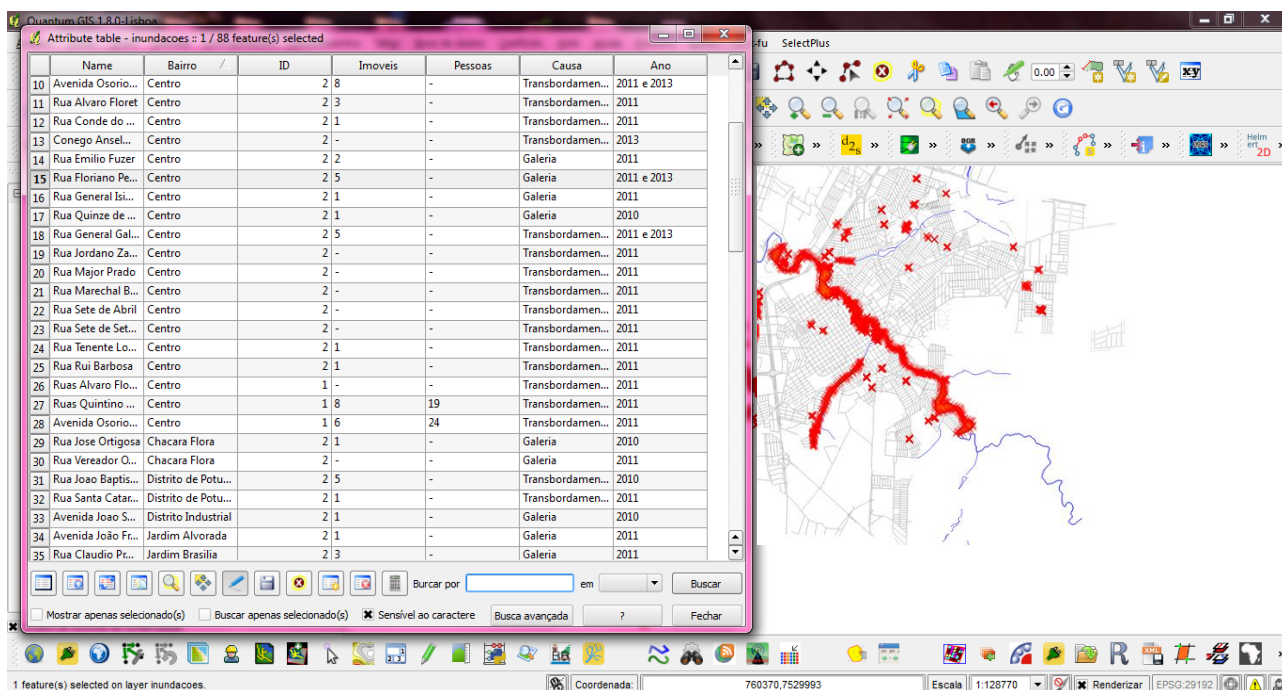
Quantum GIS 1.8.0-Lisboa

Attribute table - inundacoes :: 1 / 88 feature(s) selected

fu SelectPlus

0.00

| | Name | Bairro | ID | Imoveis | Pessoas | Causa | Ano |
|---|---|---|---|---|---|---|---|
| 10 | Avenida Osorio... | Centro | 2 | 8 | - | Transbordamen... | 2011 e 2013 |
| 11 | Rua Alvaro Floret | Centro | 2 | 3 | - | Transbordamen... | 2011 |
| 12 | Rua Conde do ... | Centro | 2 | 1 | - | Transbordamen... | 2011 |
| 13 | Conego Ansel... | Centro | 2 | - | - | Transbordamen... | 2013 |
| 14 | Rua Emilio Fuzer | Centro | 2 | 2 | - | Galeria | 2011 |
| 15 | Rua Floriano Pe... | Centro | 2 | 5 | - | Galeria | 2011 e 2013 |
| 16 | Rua General Isi... | Centro | 2 | 1 | - | Galeria | 2011 |
| 17 | Rua Quinze de ... | Centro | 2 | 1 | - | Galeria | 2010 |
| 18 | Rua General Gal... | Centro | 2 | 5 | - | Transbordamen... | 2011 e 2013 |
| 19 | Rua Jordano Za... | Centro | 2 | - | - | Transbordamen... | 2011 |
| 20 | Rua Major Prado | Centro | 2 | - | - | Transbordamen... | 2011 |
| 21 | Rua Marechal B... | Centro | 2 | - | - | Transbordamen... | 2011 |
| 22 | Rua Sete de Abril | Centro | 2 | - | - | Transbordamen... | 2011 |
| 23 | Rua Sete de Set... | Centro | 2 | - | - | Transbordamen... | 2011 |
| 24 | Rua Tenente Lo... | Centro | 2 | 1 | - | Transbordamen... | 2011 |
| 25 | Rua Rui Barbosa | Centro | 2 | 1 | - | Transbordamen... | 2011 |
| 26 | Ruas Alvaro Flo... | Centro | 1 | - | - | Transbordamen... | 2011 |
| 27 | Ruas Quintino ... | Centro | 1 | 8 | 19 | Transbordamen... | 2011 |
| 28 | Avenida Osorio... | Centro | 1 | 6 | 24 | Transbordamen... | 2011 |
| 29 | Rua Jose Ortigosa | Chacara Flora | 2 | 1 | - | Galeria | 2010 |
| 30 | Rua Vereador O... | Chacara Flora | 2 | - | - | Galeria | 2011 |
| 31 | Rua Joao Baptis... | Distrito de Potu... | 2 | 5 | - | Transbordamen... | 2010 |
| 32 | Rua Santa Catar... | Distrito de Potu... | 2 | 1 | - | Transbordamen... | 2011 |
| 33 | Avenida Joao S... | Distrito Industrial | 2 | 1 | - | Galeria | 2010 |
| 34 | Avenida João Fr... | Jardim Alvorada | 2 | 1 | - | Galeria | 2011 |
| 35 | Rua Claudio Pr... | Jardim Brasilia | 2 | 3 | - | Galeria | 2011 |

Burcar por em Buscar

Mostrar apenas selecionado(s) Buscar apenas selecionado(s) Sensível ao caractere Busca avançada ? Fechar

1 feature(s) selected on layer inundacoes. Coordenada: 760370,7529993 Escala 1:128770 Renderizar EPSG:29192